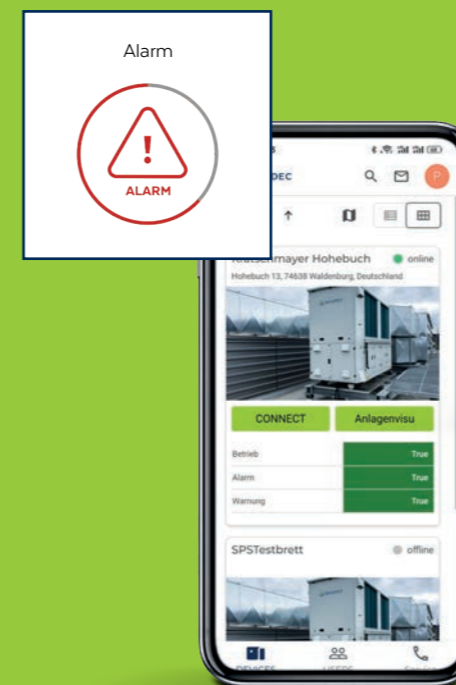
Alarm

ALARM

DEC

P

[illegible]mayer Hohebuch

online

Hohebuch 13, 74638 Waldenburg, Deutschland

CONNECT

Anlagenvisu

| Betrieb | True |
|---|---|
| Alarm | True |
| Warnung | True |

SPSTestbrett

offline

DEVICES

USERS

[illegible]